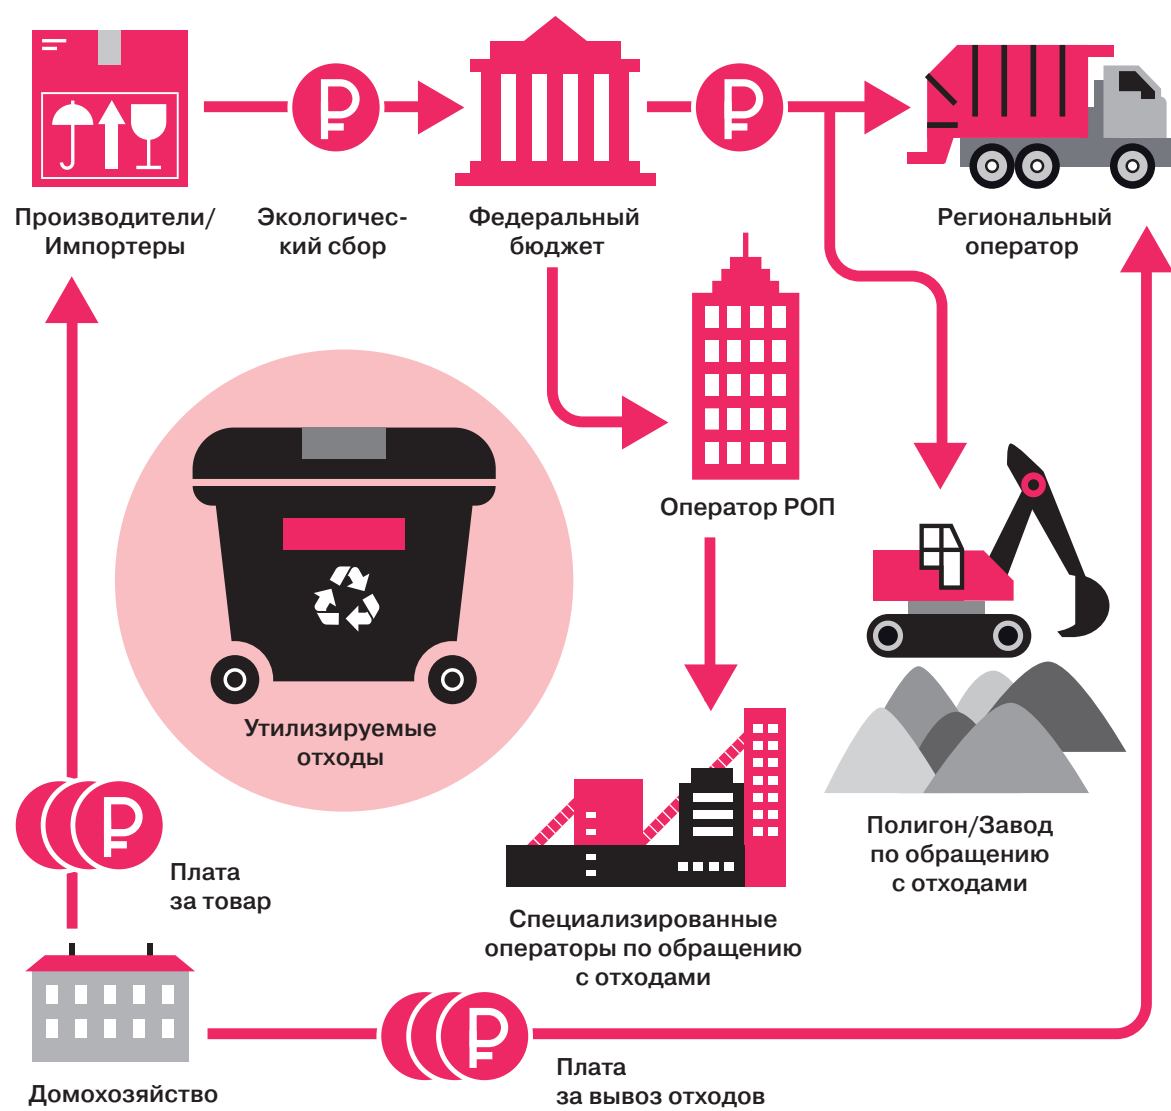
Производители/ Импортеры

Экологический сбор

Федеральный бюджет

Региональный оператор

Оператор РОП

Утилизируемые отходы

Полигон/Завод по обращению с отходами

Специализированные операторы по обращению с отходами

Плата за товар

Домохозяйство

Плата за вывоз отходов